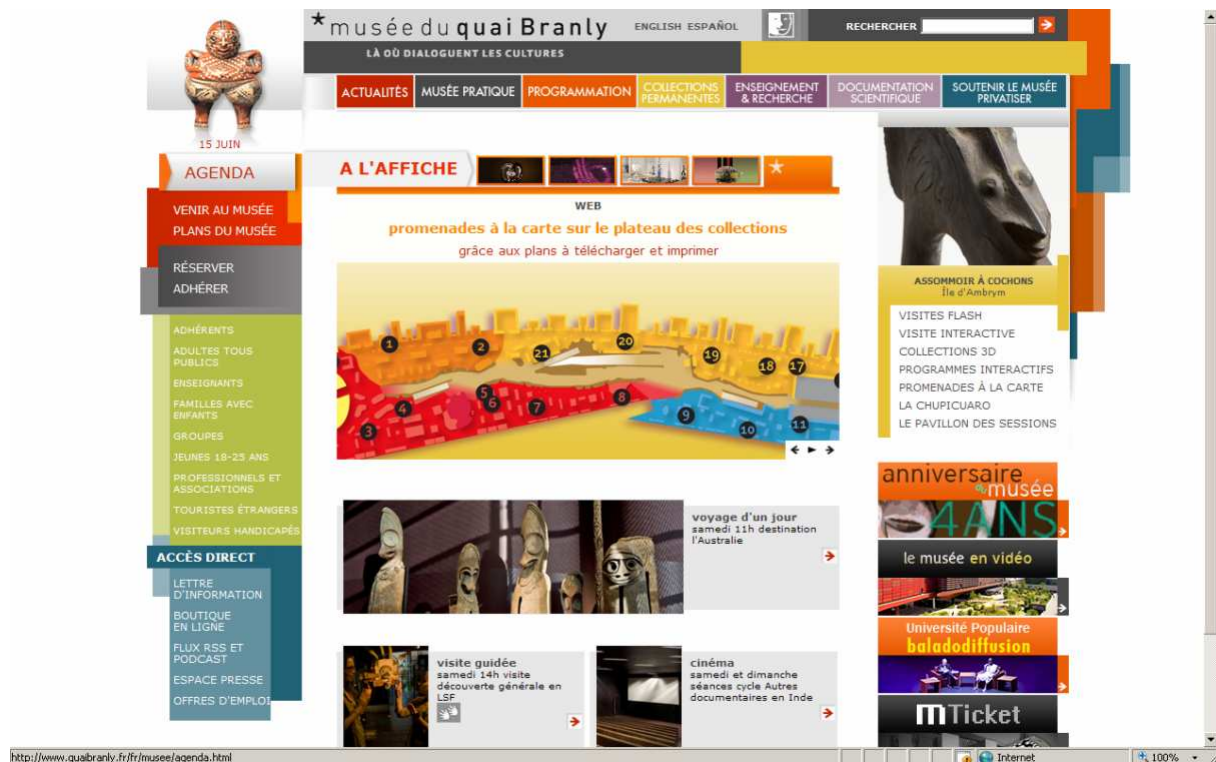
★musée du quai Branly
ENGLISH ESPAÑOL
RECHERCHER
LÀ OÙ DIALOGUENT LES CULTURES

ACTUALITÉS | MUSÉE PRATIQUE | PROGRAMMATION | COLLECTIONS PERMANENTES | ENSEIGNEMENT & RECHERCHE | DOCUMENTATION SCIENTIFIQUE | SOUTENIR LE MUSÉE PRIVATISER

15 JUIN

AGENDA

VENIR AU MUSÉE
PLANS DU MUSÉE

RÉSERVER
ADHÉRER

ADHÉRENTS
ADULTES TOUS PUBLICS
ENSEIGNANTS
FAMILLES AVEC ENFANTS
GROUPES
JEUNES 18-25 ANS
PROFESSIONNELS ET ASSOCIATIONS
TOURISTES ÉTRANGERS
VISITEURS HANDICAPÉS

ACCÈS DIRECT
LETTRE D'INFORMATION
BOUTIQUE EN LIGNE
FLUX RSS ET PODCAST
ESPACE PRESSE
OFFRES D'EMPLOI

A L'AFFICHE

WEB
promenades à la carte sur le plateau des collections
grâce aux plans à télécharger et imprimer

1 2 21 20 19 18 17 5 6 4 7 8 9 3 10 11

voyage d'un jour
samedi 11h destination l'Australie

visite guidée
samedi 14h visite découverte générale en LSF

cinéma
samedi et dimanche séances cycle Autres documentaires en Inde

ASSOMMOIR À COCHONS
Île d'Ambrym

VISITES FLASH
VISITE INTERACTIVE
COLLECTIONS 3D
PROGRAMMES INTERACTIFS
PROMENADES À LA CARTE
LA CHUPICUARO
LE PAVILLON DES SESSIONS

anniversaire musée 4ANS

le musée en vidéo

Université Populaire
baladodiffusion

mTicket

http://www.quaibranly.fr/fr/musee/agenda.html
Internet
100%